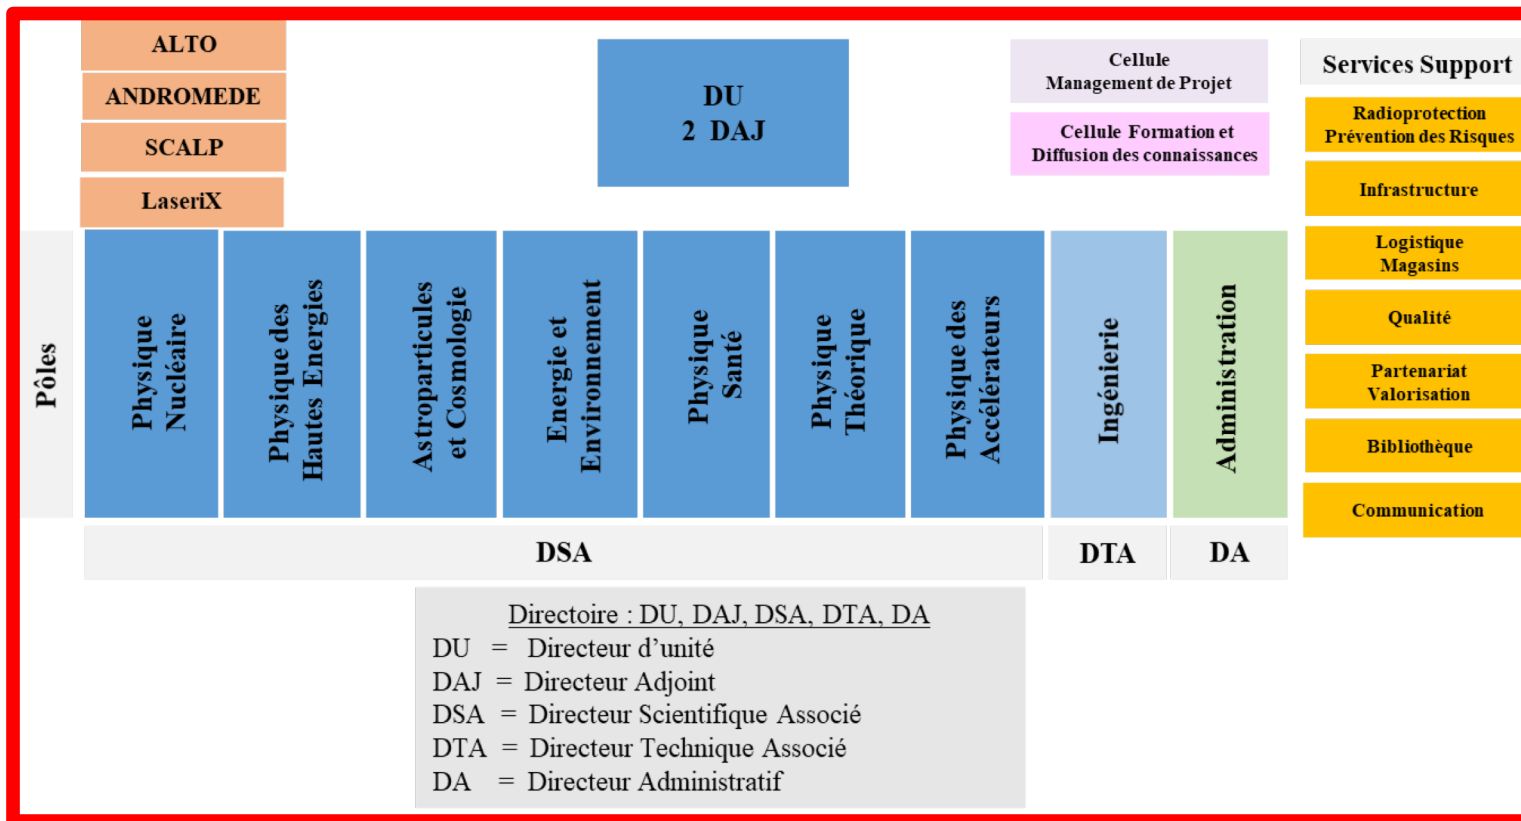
ALTO
ANDROMEDE
SCALP
LaseriX

DU
2 DAJ

Cellule
Management de Projet

Cellule Formation et
Diffusion des connaissances

Services Support
Radioprotection
Prévention des Risques
Infrastructure
Logistique
Magasins
Qualité
Partenariat
Valorisation
Bibliothèque
Communication

Pôles

Physique Nucléaire
Physique des Hautes Energies
Astroparticules et Cosmologie
Energie et Environnement
Physique Santé
Physique Théorique
Physique des Accélérateurs
Ingénierie
Administration

DSA
DTA
DA

Directoire : DU, DAJ, DSA, DTA, DA
DU = Directeur d'unité
DAJ = Directeur Adjoint
DSA = Directeur Scientifique Associé
DTA = Directeur Technique Associé
DA = Directeur Administratif